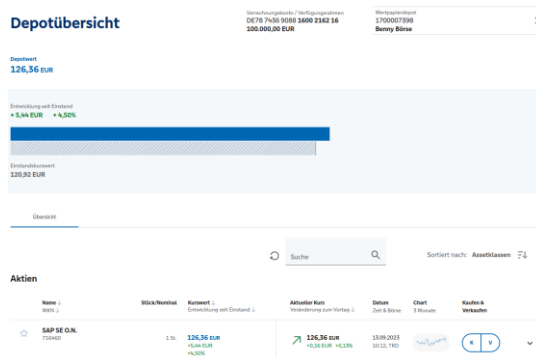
Depotübersicht

Verrechnungskonto / Verfügungsrahmen
DE78 7436 9088 1600 2162 16
100.000,00 EUR

Wertpapierdepot
1700007398
Benny Börse

Depotwert
126,36 EUR

Entwicklung seit Einstand
+ 5,44 EUR + 4,50%

Einstandskurswert
120,92 EUR

Übersicht

Suche

Sortiert nach: Assetklassen

Aktien

| Name ↓ WKN ↓ | Stück/Nominal | Kurswert ↓ Entwicklung seit Einstand ↓ | Aktueller Kurs Veränderung zum Vortag ↓ | Datum Zeit & Börse | Chart 5 Minuten | Kaufen & Verkaufen |
|---|---|---|---|---|---|---|
| SAP SE O.N. 716460 | 1 St. | 126,36 EUR +5,44 EUR +4,50% | 126,36 EUR +0,16 EUR +0,13% | 13.09.2023 10:12, TRO | | K V |